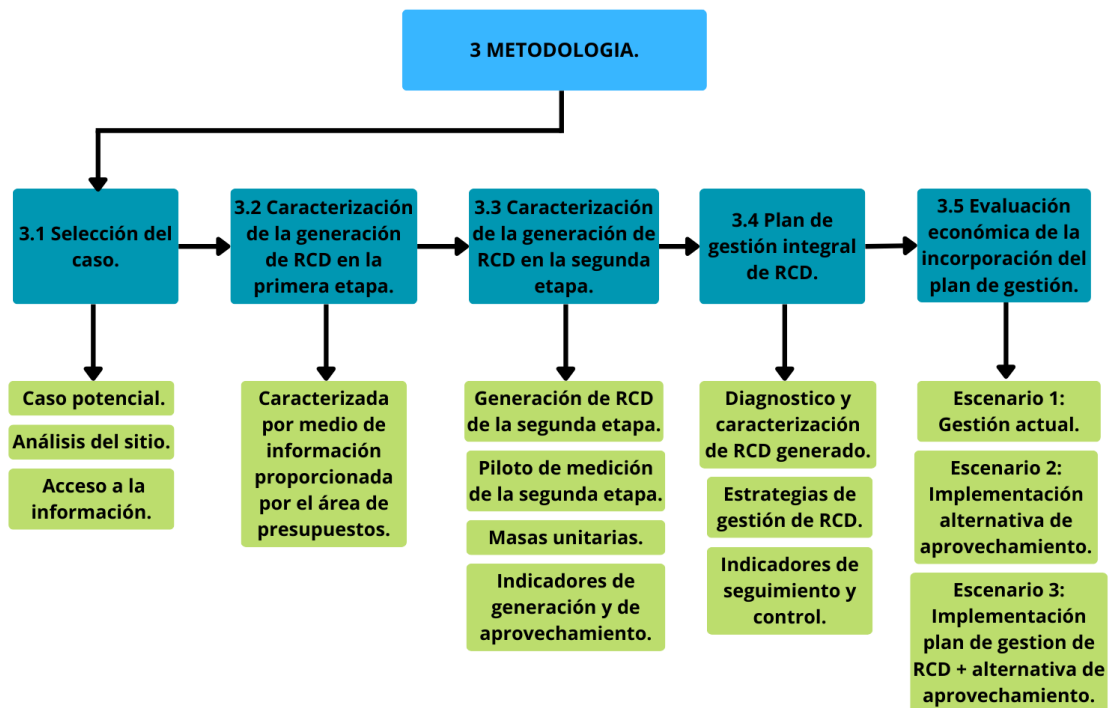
3 METODOLOGIA.

3.1 Selección del caso.

Caso potencial.

Análisis del sitio.

Acceso a la información.

3.2 Caracterización de la generación de RCD en la primera etapa.

Caracterizada por medio de información proporcionada por el área de presupuestos.

3.3 Caracterización de la generación de RCD en la segunda etapa.

Generación de RCD de la segunda etapa.

Piloto de medición de la segunda etapa.

Masas unitarias.

Indicadores de generación y de aprovechamiento.

3.4 Plan de gestión integral de RCD.

Diagnostico y caracterización de RCD generado.

Estrategias de gestión de RCD.

Indicadores de seguimiento y control.

3.5 Evaluación económica de la incorporación del plan de gestión.

Escenario 1: Gestión actual.

Escenario 2: Implementación alternativa de aprovechamiento.

Escenario 3: Implementación plan de gestion de RCD + alternativa de aprovechamiento.